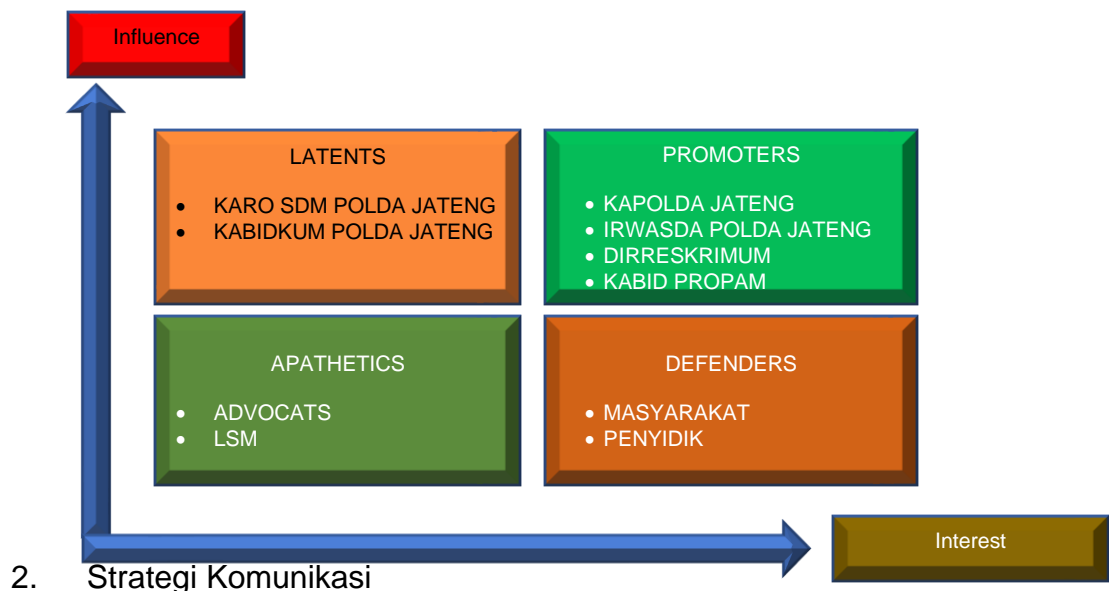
Influence

LATENTS

- KARO SDM POLDA JATENG
- KABIDKUM POLDA JATENG

PROMOTERS

- KAPOLDA JATENG
- IRWASDA POLDA JATENG
- DIRRESKRIMUM
- KABID PROPAM

APATHETICS

- ADVOCATS
- LSM

DEFENDERS

- MASYARAKAT
- PENYIDIK

Interest

2. Strategi Komunikasi